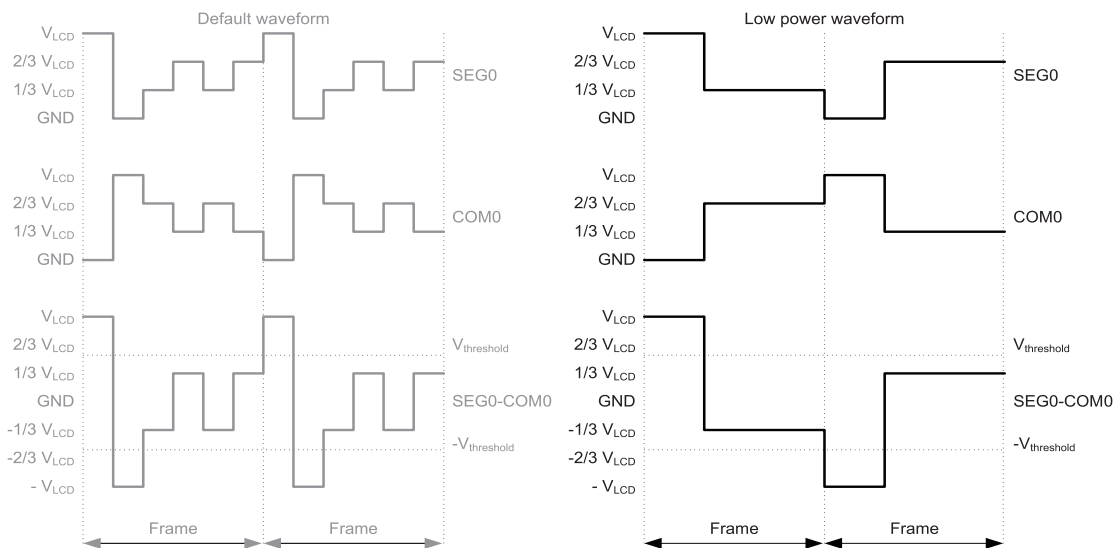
Default waveform

$V_{LCD}$
2/3 $V_{LCD}$
1/3 $V_{LCD}$
GND
SEG0

$V_{LCD}$
2/3 $V_{LCD}$
1/3 $V_{LCD}$
GND
COM0

$V_{LCD}$
2/3 $V_{LCD}$
1/3 $V_{LCD}$
GND
-1/3 $V_{LCD}$
-2/3 $V_{LCD}$
- $V_{LCD}$
$V_{threshold}$
SEG0-COM0
$-V_{threshold}$

Frame
Frame

Low power waveform

$V_{LCD}$
2/3 $V_{LCD}$
1/3 $V_{LCD}$
GND
SEG0

$V_{LCD}$
2/3 $V_{LCD}$
1/3 $V_{LCD}$
GND
COM0

$V_{LCD}$
2/3 $V_{LCD}$
1/3 $V_{LCD}$
GND
-1/3 $V_{LCD}$
-2/3 $V_{LCD}$
- $V_{LCD}$
$V_{threshold}$
SEG0-COM0
$-V_{threshold}$

Frame
Frame